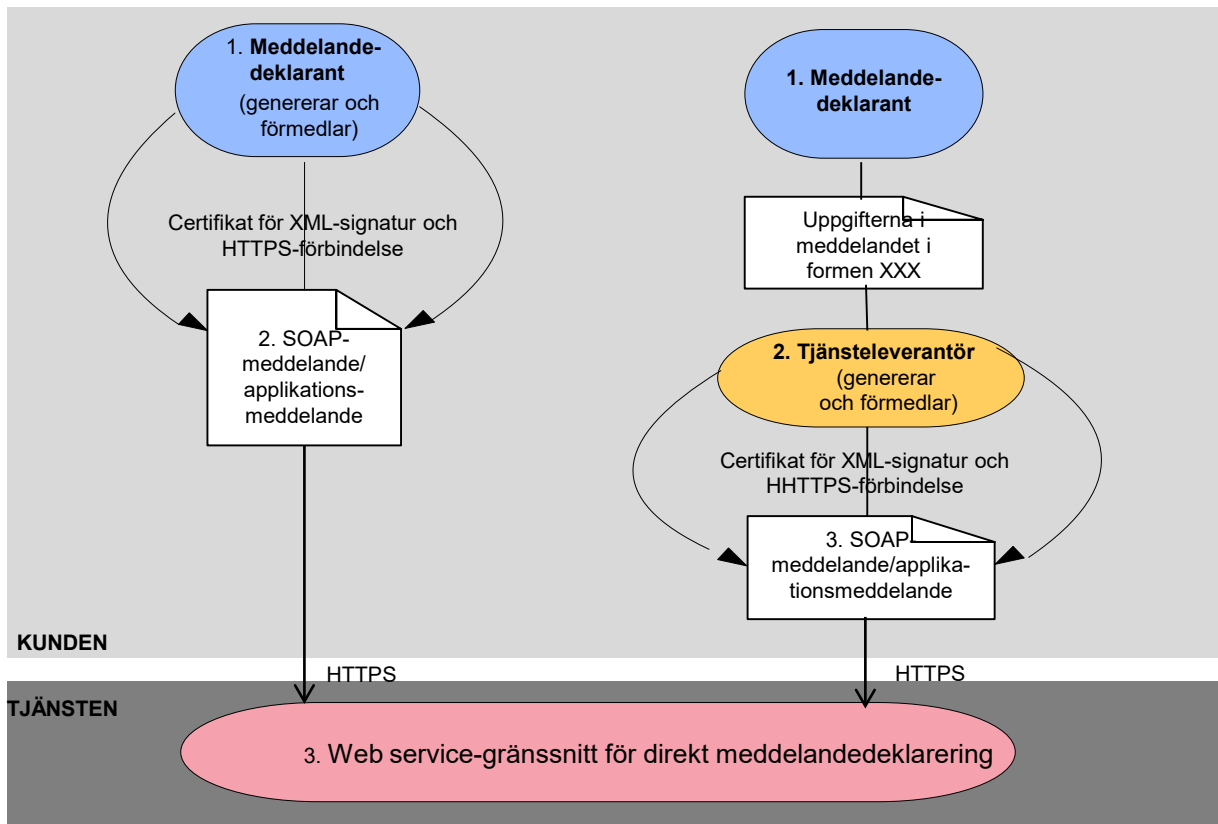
1. Meddelandedeklarant (genererar och förmedlar)

Certifikat för XML-signatur och HTTPS-förbindelse

2. SOAP-meddelande/ applikationsmeddelande

1. Meddelandedeklarant

Uppgifterna i meddelandet i formen XXX

2. Tjänsteleverantör (genererar och förmedlar)

Certifikat för XML-signatur och HHTTPS-förbindelse

3. SOAP meddelande/applikationsmeddelande

KUNDEN

HTTPS

HTTPS

TJÄNSTEN

3. Web service-gränssnitt för direkt meddelandedeklarering